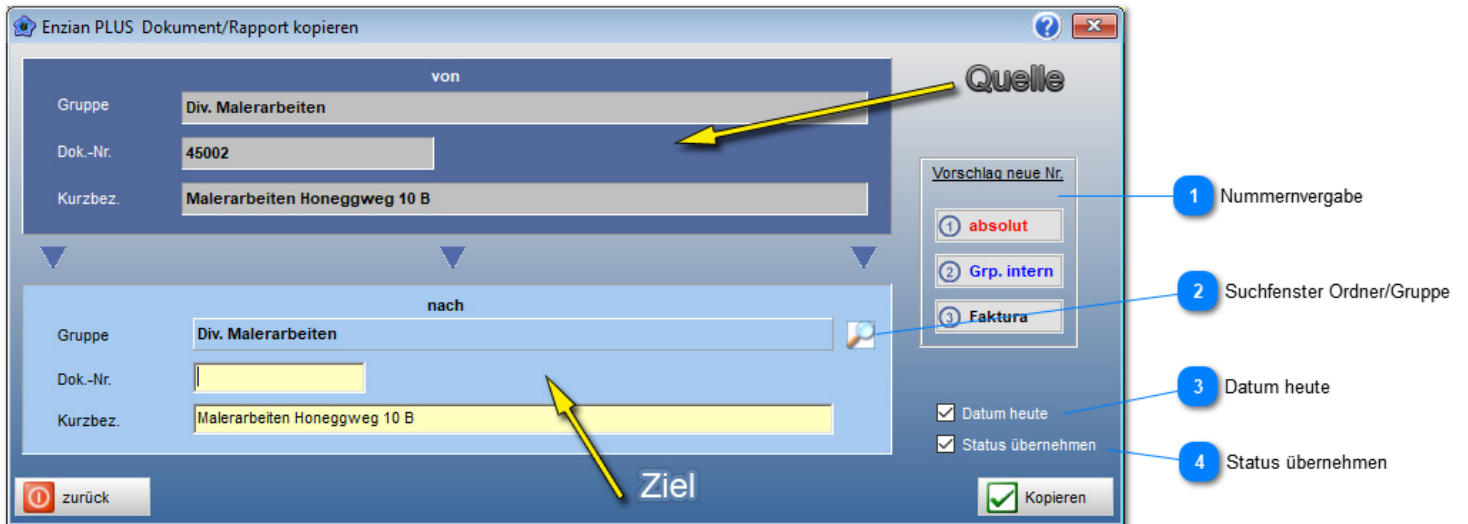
Enzian PLUS Dokument/Rapport kopieren

von

Gruppe Div. Malerarbeiten

Dok.-Nr. 45002

Kurzbez. Malerarbeiten Honeggweg 10 B

Quelle

Vorschlag neue Nr.

1 absolut

2 Grp. intern

3 Faktura

1 Nummernvergabe

2 Suchfenster Ordner/Gruppe

nach

Gruppe Div. Malerarbeiten

Dok.-Nr.

Kurzbez. Malerarbeiten Honeggweg 10 B

Datum heute

Status übernehmen

3 Datum heute

4 Status übernehmen

Ziel

zurück

Kopieren